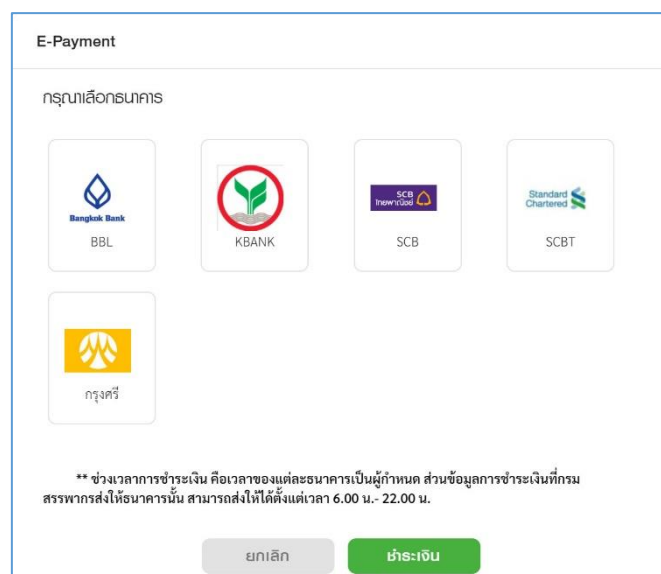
E-Payment

กรุณาเลือกธนาคาร

Bangkok Bank
BBL

KBANK

SCB ไทยพาณิชย์
SCB

Standard Chartered
SCBT

กรุงศรี

** ช่วงเวลาการชำระเงิน คือเวลาของแต่ละธนาคารเป็นผู้กำหนด ส่วนข้อมูลการชำระเงินที่กรมสรรพากรส่งให้ธนาคารนั้น สามารถส่งให้ได้ตั้งแต่เวลา 6.00 น.- 22.00 น.

ยกเลิก

ชำระเงิน